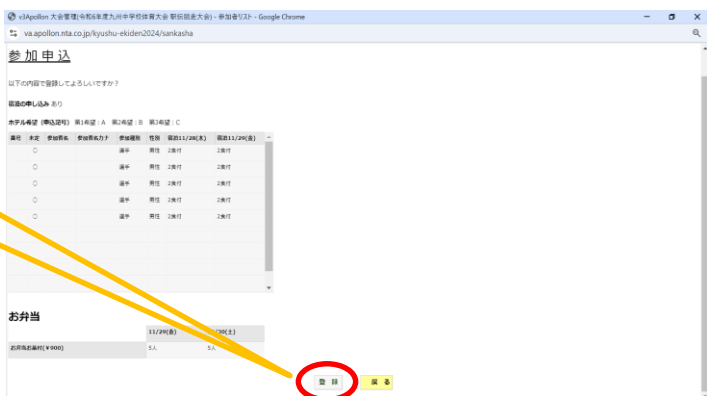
v3Apollon 大会管理(令和6年度九州中学校体育大会 駅伝競走大会) - 参加者リスト - Google Chrome

va.apollon.nta.co.jp/kyushu-ekiden2024/sankasha

参加申込

以下の内容で登録してよろしいですか？

宿泊の申し込み あり

ホテル希望（事前送付） 第1希望：A 第2希望：B 第3希望：C

| 番号 | 未定 | 参加者名 | 参加者名カナ | 参加種別 | 性別 | 宿泊11/28(木) | 宿泊11/29(金) |
|---|---|---|---|---|---|---|---|
| | ○ | | | 選手 | 男性 | 2食付 | 2食付 |
| | ○ | | | 選手 | 男性 | 2食付 | 2食付 |
| | ○ | | | 選手 | 男性 | 2食付 | 2食付 |
| | ○ | | | 選手 | 男性 | 2食付 | 2食付 |
| | ○ | | | 選手 | 男性 | 2食付 | 2食付 |

お弁当

| | 11/29(金) | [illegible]/30(土) |
|---|---|---|
| お弁当お茶付(￥900) | 5人 | 5人 |

登録 戻る